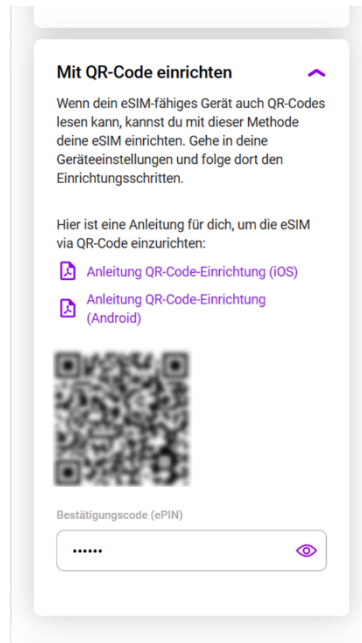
Mit QR-Code einrichten

Wenn dein eSIM-fähiges Gerät auch QR-Codes lesen kann, kannst du mit dieser Methode deine eSIM einrichten. Gehe in deine Geräteeinstellungen und folge dort den Einrichtungsschritten.

Hier ist eine Anleitung für dich, um die eSIM via QR-Code einzurichten:

Anleitung QR-Code-Einrichtung (iOS)

Anleitung QR-Code-Einrichtung (Android)

Bestätigungscode (ePIN)

••••••